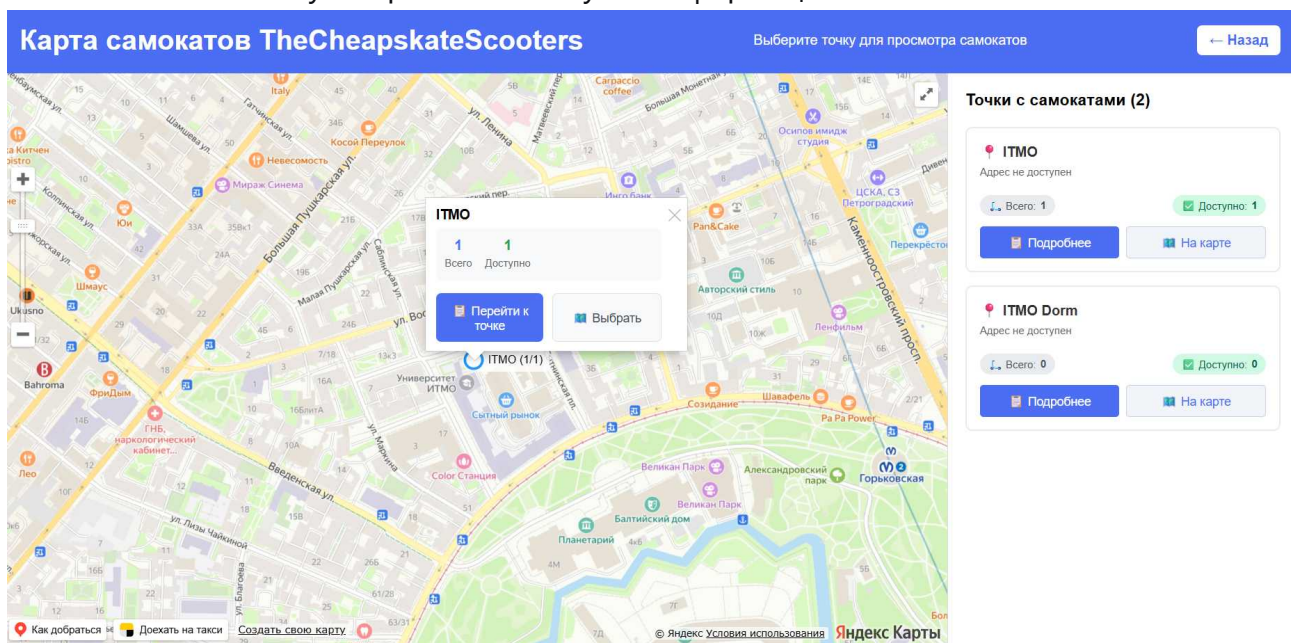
Карта самокатов TheCheapskateScooters

Выберите точку для просмотра самокатов

← Назад

ITMO

1
Всего

1
Доступно

Перейти к точке

Выбрать

ITMO (1/1)

Университет ИТМО
Сытный рынок
Color Станция
Балтийский дом
Планетарий
Великан Парк
Александровский парк
Горьковская
Авторский стиль
Созидание
Шавафель
Pa Pa Power
Ленфильм
ЦСКА, СЗ Петроградский
Перекрёсток
Осипов имидж студия
Pan&Cake
Инго банк
Cappaccio coffee
Косой Переулок
Невесомость
Мираж Синема
Юи
Шмаус
Ukusno
Bahroma
ФриДым
ГНБ, наркологический кабинет
Лео
Italy
Большая Пушкарская ул.
ул. Ленина
Каменноостровский просп.
Введенская ул.
ул. Лизы Чайкиной
Малая Пушкарская ул.
Сытнинская ул.
Кронверкский пр.
ул. Маркина
Гатчинская ул.
Шамшева ул.
Колпинская ул.
Большая Монетная ул.
Матвеевский пер.

Как добраться
Доехать на такси
Создать свою карту
© Яндекс Условия использования
Яндекс Карты

Точки с самокатами (2)

ITMO
Адрес не доступен
Всего: 1
Доступно: 1
Подробнее
На карте

ITMO Dorm
Адрес не доступен
Всего: 0
Доступно: 0
Подробнее
На карте